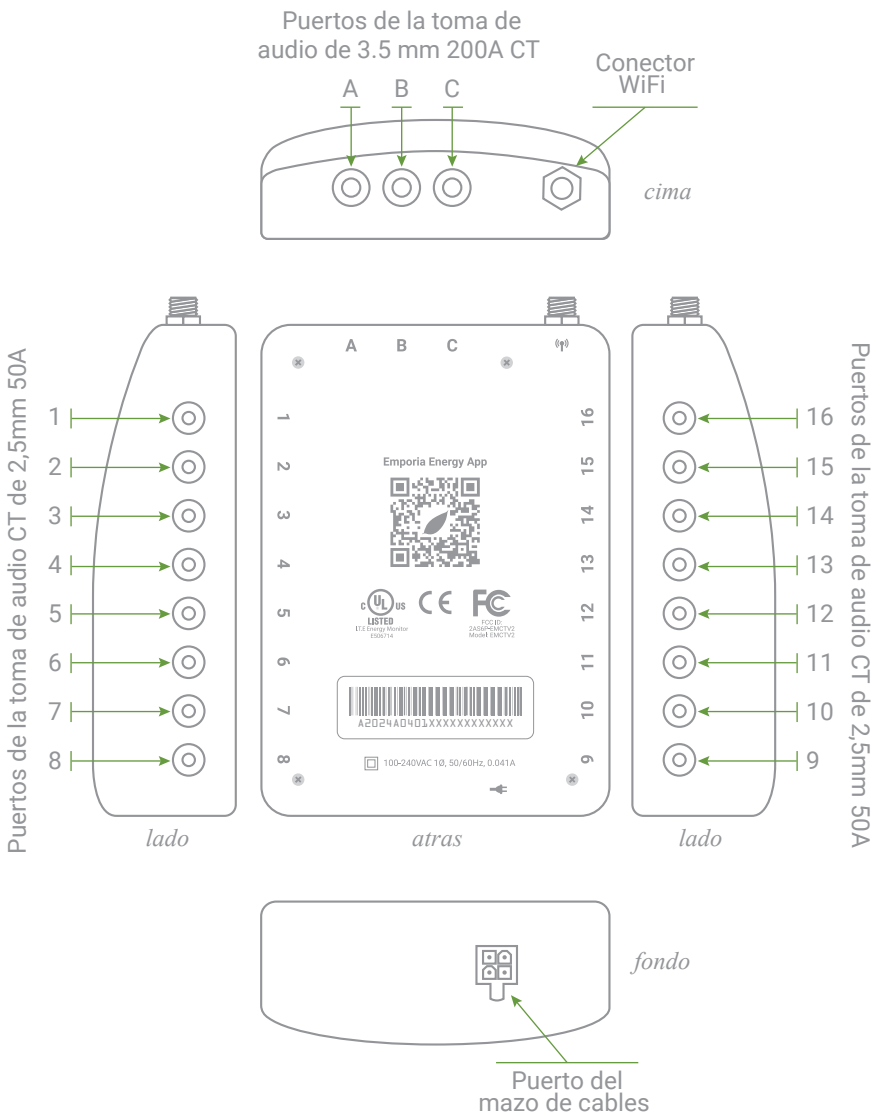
Puertos de la toma de audio de 3.5 mm 200A CT

A B C

Conector WiFi

cima

Puertos de la toma de audio CT de 2,5mm 50A

1
2
3
4
5
6
7
8

lado

A B C

1
2
3
4
5
6
7
8

16
15
14
13
12
11
10
9

Emporia Energy App

c UL us LISTED
I.T.E Energy Monitor
E506714

CE FC
FCC ID: 2AS6P-EMCTV2
Model: EMCTV2

A2024A0401XXXXXXXXXXXX

100-240VAC 1Ø, 50/60Hz, 0.041A

atras

16
15
14
13
12
11
10
9

lado

Puertos de la toma de audio CT de 2,5mm 50A

fondo

Puerto del mazo de cables